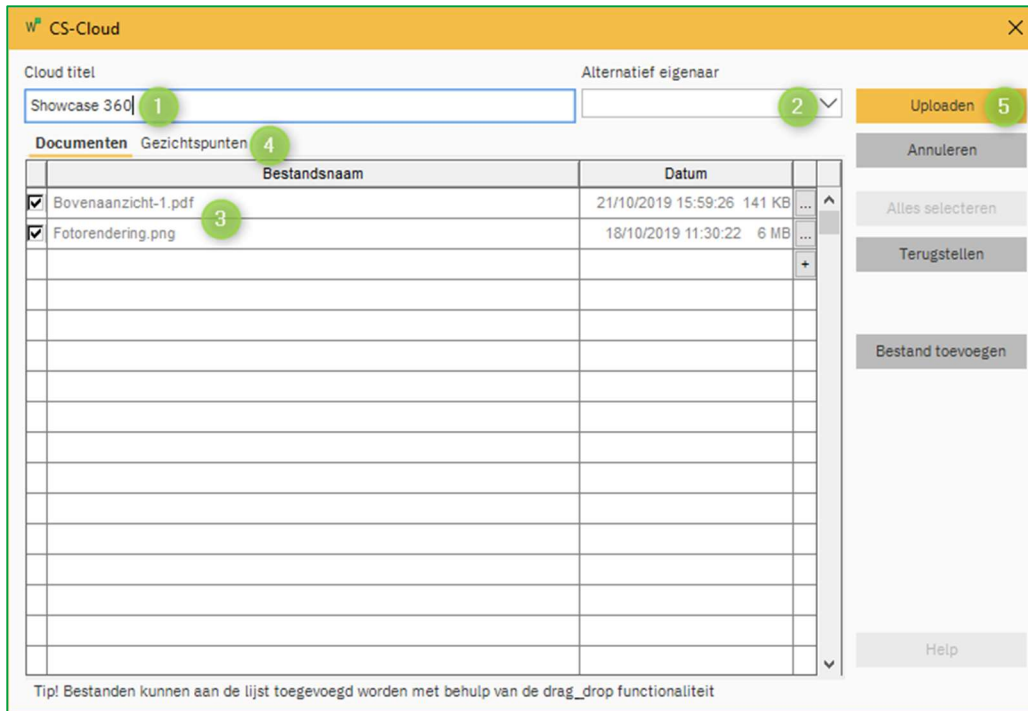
CS-Cloud

Cloud titel

Showcase 360 1

Alternatief eigenaar

2

Uploaden 5

Documenten Gezichtspunten 4

Annuleren

| | Bestandsnaam | Datum | |
|---|---|---|---|
| ☑ | Bovenaanzicht-1.pdf 3 | 21/10/2019 15:59:26 141 KB | ... |
| ☑ | Fotorendering.png | 18/10/2019 11:30:22 6 MB | ... |
| | | | + |

Alles selecteren

Terugstellen

Bestand toevoegen

Help

Tip! Bestanden kunnen aan de lijst toegevoegd worden met behulp van de drag_drop functionaliteit